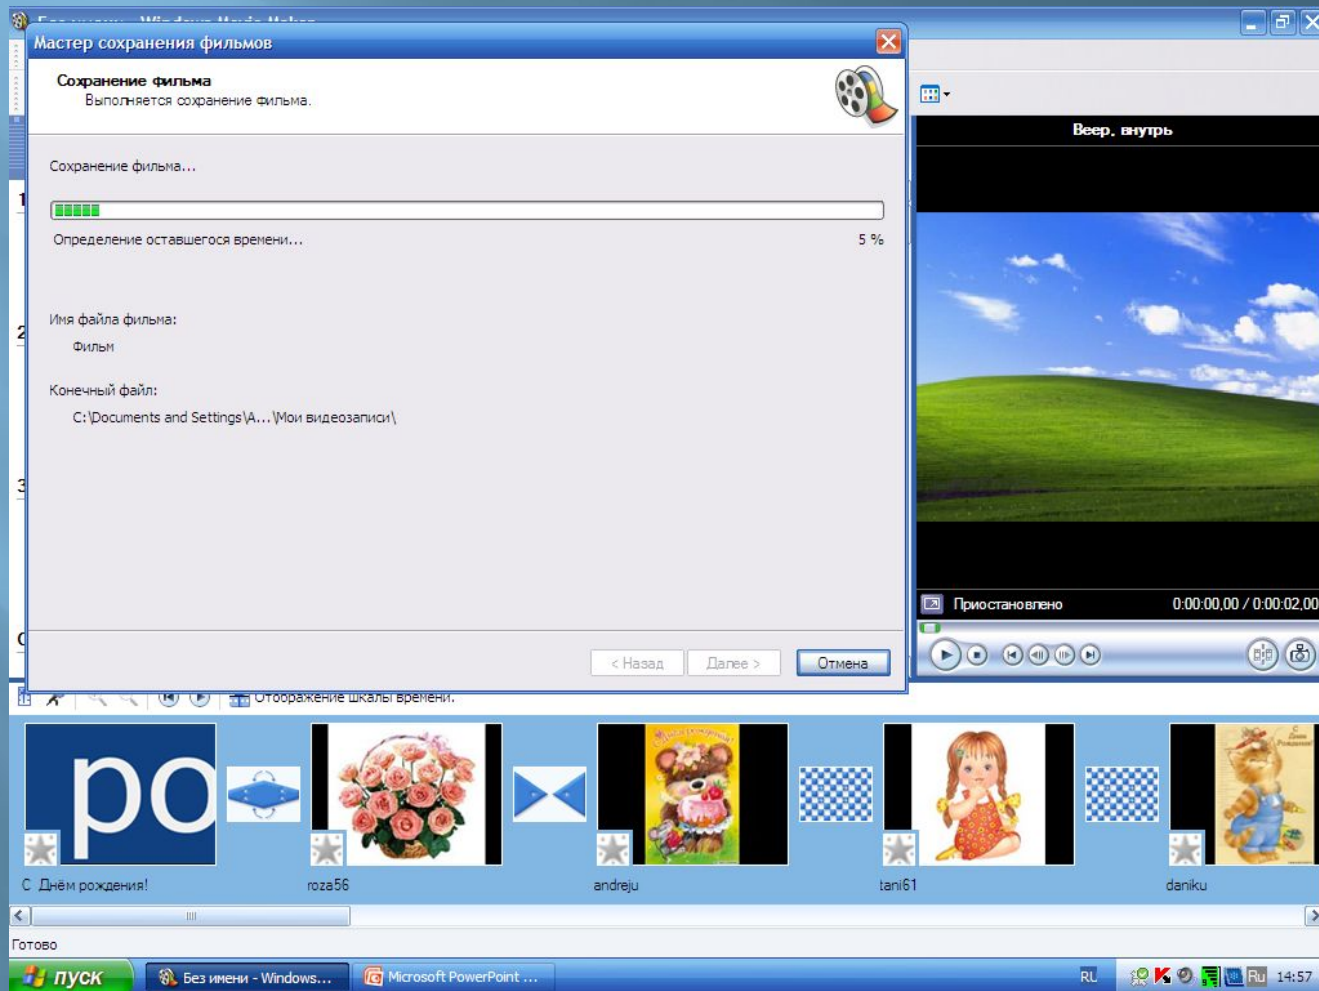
Мастер сохранения фильмов

Сохранение фильма
Выполняется сохранение фильма.

Сохранение фильма...

Определение оставшегося времени... 5 %

Имя файла фильма:
Фильм

Конечный файл:
C:\Documents and Settings\A...\Мои видеозаписи\

< Назад Далее > Отмена

Веер, внутрь

Приостановлено 0:00:00,00 / 0:00:02,00

Отображение шкалы времени.

ро

С Днём рождения! roza56 andreju tani61 daniku

Готово

пуск Без имени - Windows... Microsoft PowerPoint ... RU Ru 14:57